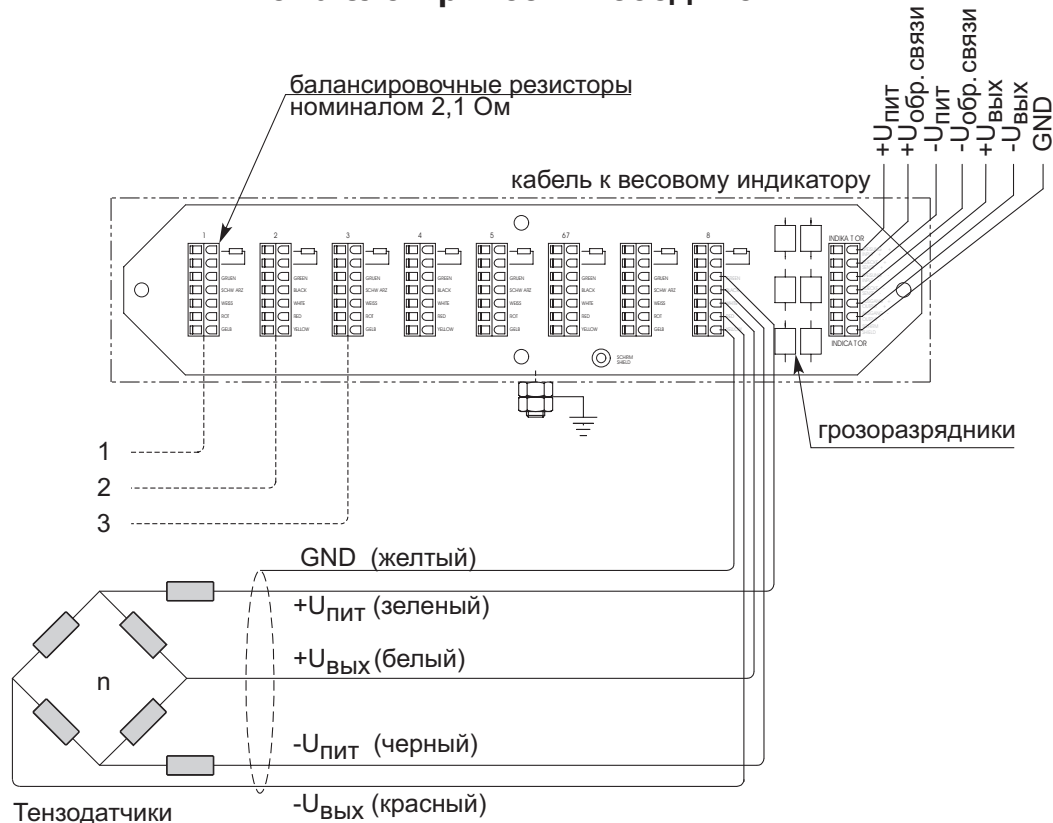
балансировочные резисторы номиналом 2,1 Ом

$+U_{пит}$
$+U_{обр. связи}$
$-U_{пит}$
$-U_{обр. связи}$
$+U_{вых}$
$-U_{вых}$
GND

кабель к весовому индикатору

1
GRUEN
SCHWARZ
WEISS
ROT
GELB

2
GREEN
BLACK
WHITE
RED
YELLOW

3
GRUEN
SCHWARZ
WEISS
ROT
GELB

4
GREEN
BLACK
WHITE
RED
YELLOW

5
GRUEN
SCHWARZ
WEISS
ROT
GELB

67
GREEN
BLACK
WHITE
RED
YELLOW

GRUEN
SCHWARZ
WEISS
ROT
GELB

8

INDIKATOR
INDICATOR

SCHIRM
SHIELD

грозоразрядники

1
2
3

GND (желтый)
$+U_{пит}$ (зеленый)
$+U_{вых}$ (белый)
n
$-U_{пит}$ (черный)
$-U_{вых}$ (красный)
Тензодатчики